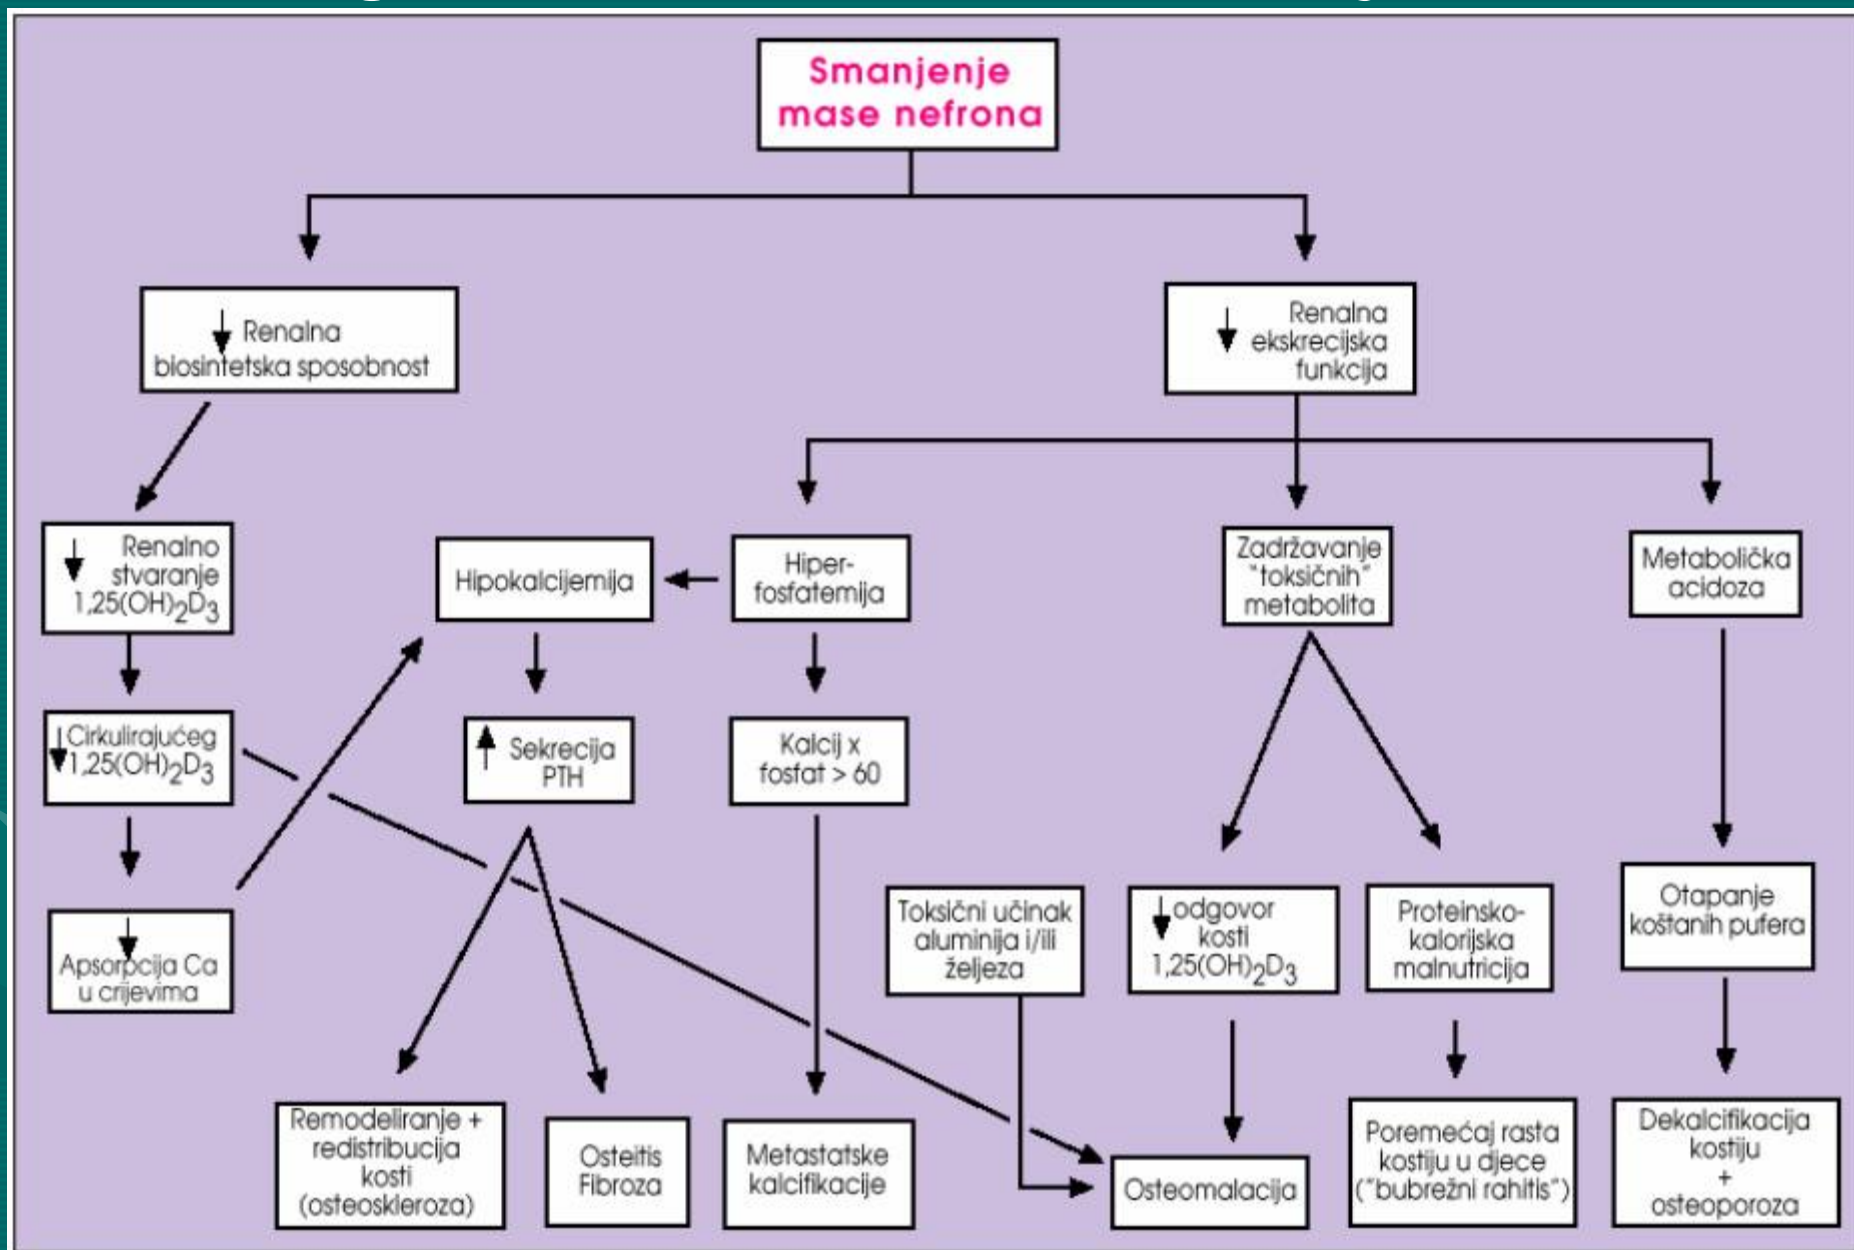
Smanjenje mase nefrona

↓ Renalna biosintetska sposobnost

↓ Renalna ekskrecijska funkcija

↓ Renalno stvaranje $1,25(OH)_2D_3$

Hipokalcijemija

Hiperfosfatemija

Zadržavanje "toksičnih" metabolita

Metabolička acidoza

↓ Cirkulirajućeg $1,25(OH)_2D_3$

↑ Sekrecija PTH

Kalcij x fosfat > 60

↓ Apsorpcija Ca u crijevima

Toksični učinak aluminija i/ili željeza

↓ odgovor kosti $1,25(OH)_2D_3$

Proteinsko-kalorijska malnutricija

Otapanje koštanih pufera

Remodeliranje + redistribucija kosti (osteoskleroza)

Osteitis Fibroza

Metastatske kalcifikacije

Osteomalacija

Poremećaj rasta kostiju u djece ("bubrežni rahitis")

Dekalcifikacija kostiju + osteoporoza